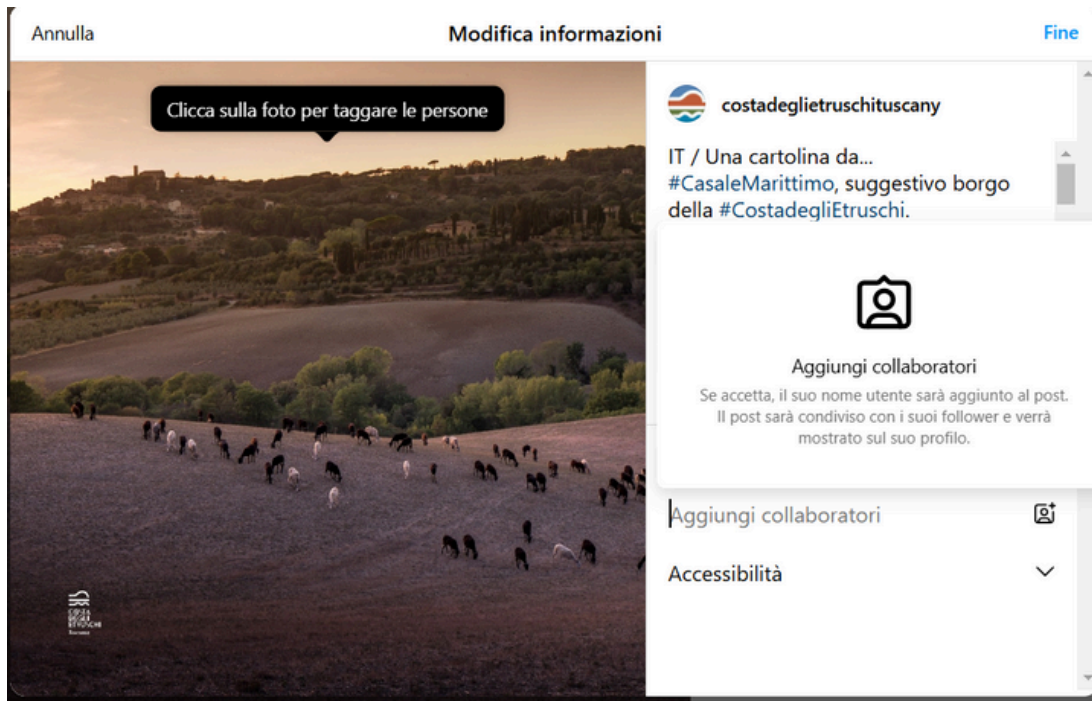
Annulla

Modifica informazioni

Fine

Clicca sulla foto per taggare le persone

costadeglietruschituscany

IT / Una cartolina da... #CasaleMarittimo, suggestivo borgo della #CostadegliEtruschi.

Aggiungi collaboratori

Se accetta, il suo nome utente sarà aggiunto al post. Il post sarà condiviso con i suoi follower e verrà mostrato sul suo profilo.

Aggiungi collaboratori

Accessibilità

COSTA DEGLI ETRUSCHI Toscana